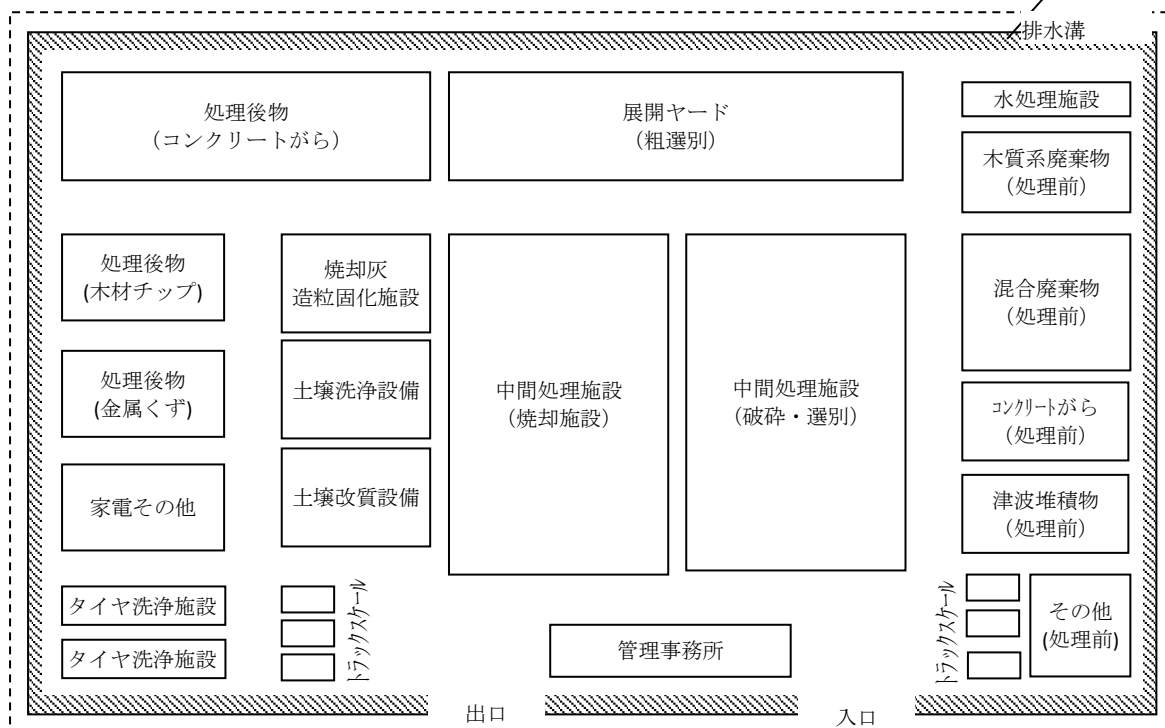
排水溝

処理後物
(コンクリートがら)

展開ヤード
(粗選別)

水処理施設

木質系廃棄物
(処理前)

処理後物
(木材チップ)

焼却灰
造粒固化施設

中間処理施設
(焼却施設)

中間処理施設
(破砕・選別)

混合廃棄物
(処理前)

処理後物
(金属くず)

土壌洗浄設備

コンクリートがら
(処理前)

家電その他

土壌改質設備

津波堆積物
(処理前)

タイヤ洗浄施設

タイヤ洗浄施設

トラックスケール

管理事務所

トラックスケール

その他
(処理前)

出口

入口